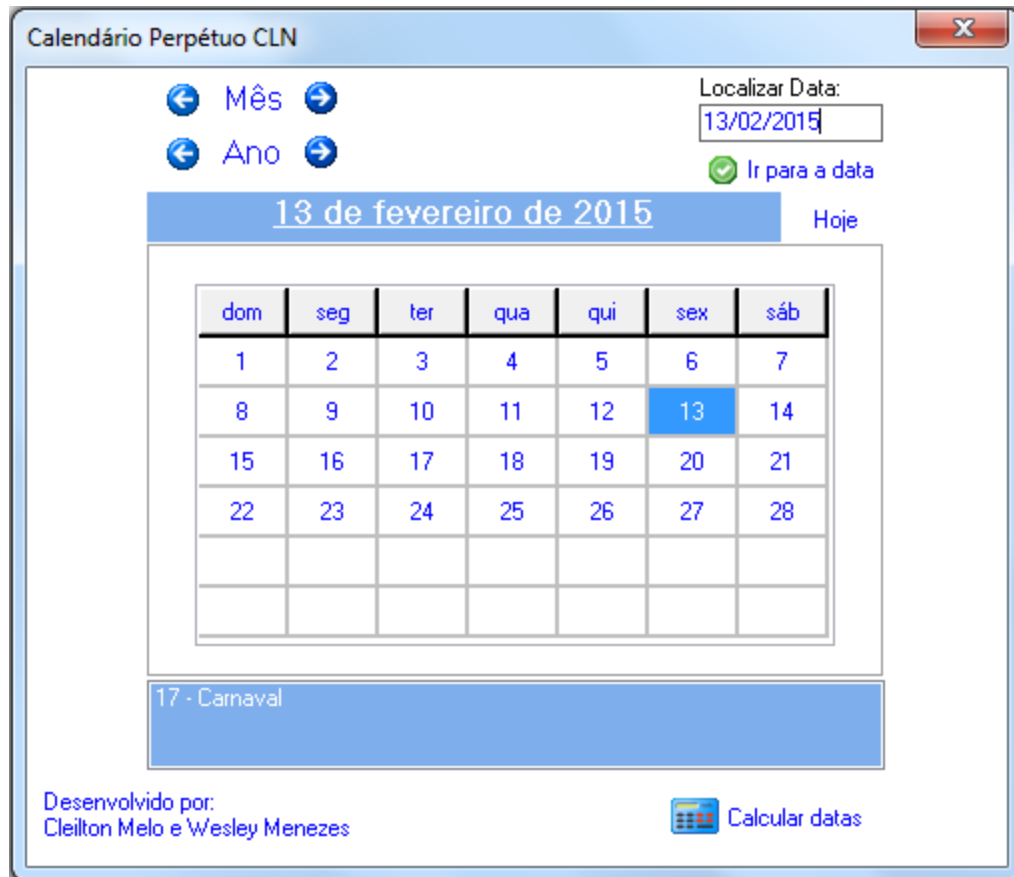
Calendário Perpétuo CLN

Mês

Ano

Localizar Data:
13/02/2015

Ir para a data

13 de fevereiro de 2015

Hoje

| dom | seg | ter | qua | qui | sex | sáb |
|---|---|---|---|---|---|---|
| 1 | 2 | 3 | 4 | 5 | 6 | 7 |
| 8 | 9 | 10 | 11 | 12 | 13 | 14 |
| 15 | 16 | 17 | 18 | 19 | 20 | 21 |
| 22 | 23 | 24 | 25 | 26 | 27 | 28 |
| | | | | | | |
| | | | | | | |

17 - Carnaval

Desenvolvido por:
Cleilton Melo e Wesley Menezes

Calcular datas